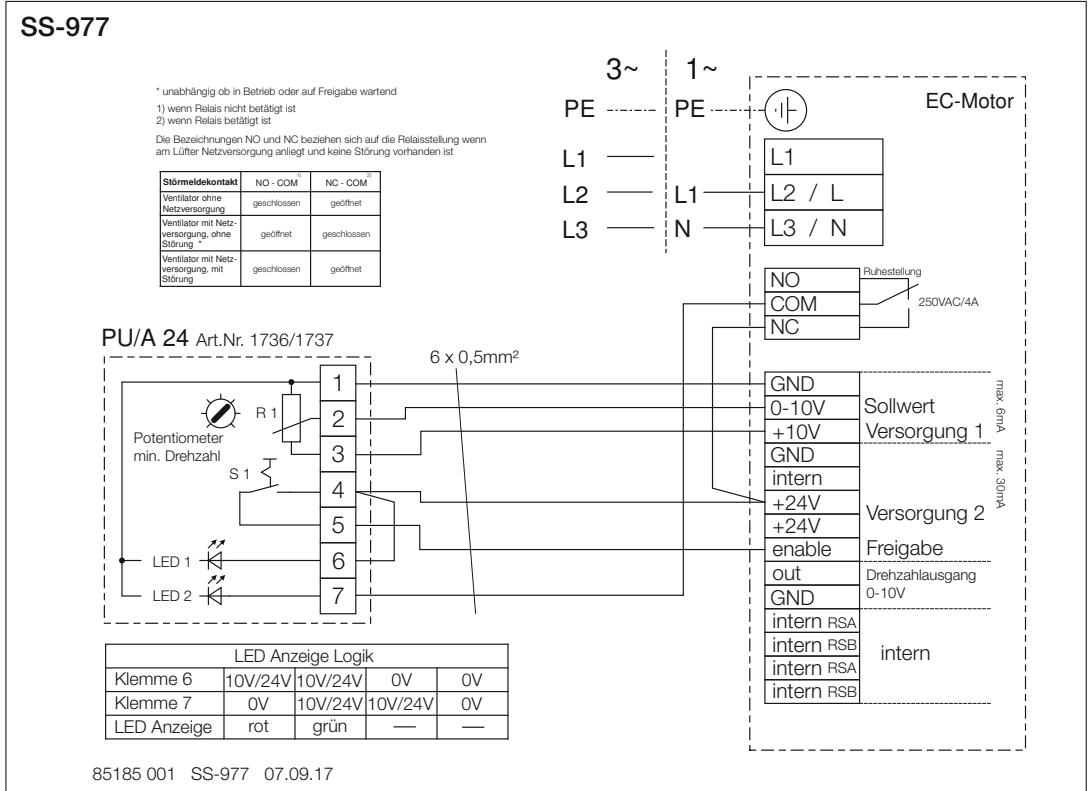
SS-977

* unabhängig ob in Betrieb oder auf Freigabe wartend

1) wenn Relais nicht betätigt ist
2) wenn Relais betätigt ist

Die Bezeichnungen NO und NC beziehen sich auf die Relaisstellung wenn am Lüfter Netzversorgung anliegt und keine Störung vorhanden ist

| Störmeldekontakt | NO - COM $^{1)}$ | NC - COM $^{2)}$ |
|---|---|---|
| Ventilator ohne Netzversorgung | geschlossen | geöffnet |
| Ventilator mit Netzversorgung, ohne Störung * | geöffnet | geschlossen |
| Ventilator mit Netzversorgung, mit Störung | geschlossen | geöffnet |

3~
PE
L1
L2
L3

1~
PE
L1
N

EC-Motor
L1
L2 / L
L3 / N

NO
COM
NC
Ruhestellung
250VAC/4A

PU/A 24 Art.Nr. 1736/1737

6 x 0,5mm²

R 1
Potentiometer
min. Drehzahl
S 1
LED 1
LED 2
1
2
3
4
5
6
7

GND
0-10V
+10V
GND
intern
+24V
+24V
enable
out
GND
intern RSA
intern RSB
intern RSA
intern RSB

Sollwert
Versorgung 1
max. 6mA
max. 30mA
Versorgung 2
Freigabe
Drehzahlausgang
0-10V
intern

| LED Anzeige Logik | | | | |
|---|---|---|---|---|
| Klemme 6 | 10V/24V | 10V/24V | 0V | 0V |
| Klemme 7 | 0V | 10V/24V | 10V/24V | 0V |
| LED Anzeige | rot | grün | — | — |

85185 001 SS-977 07.09.17